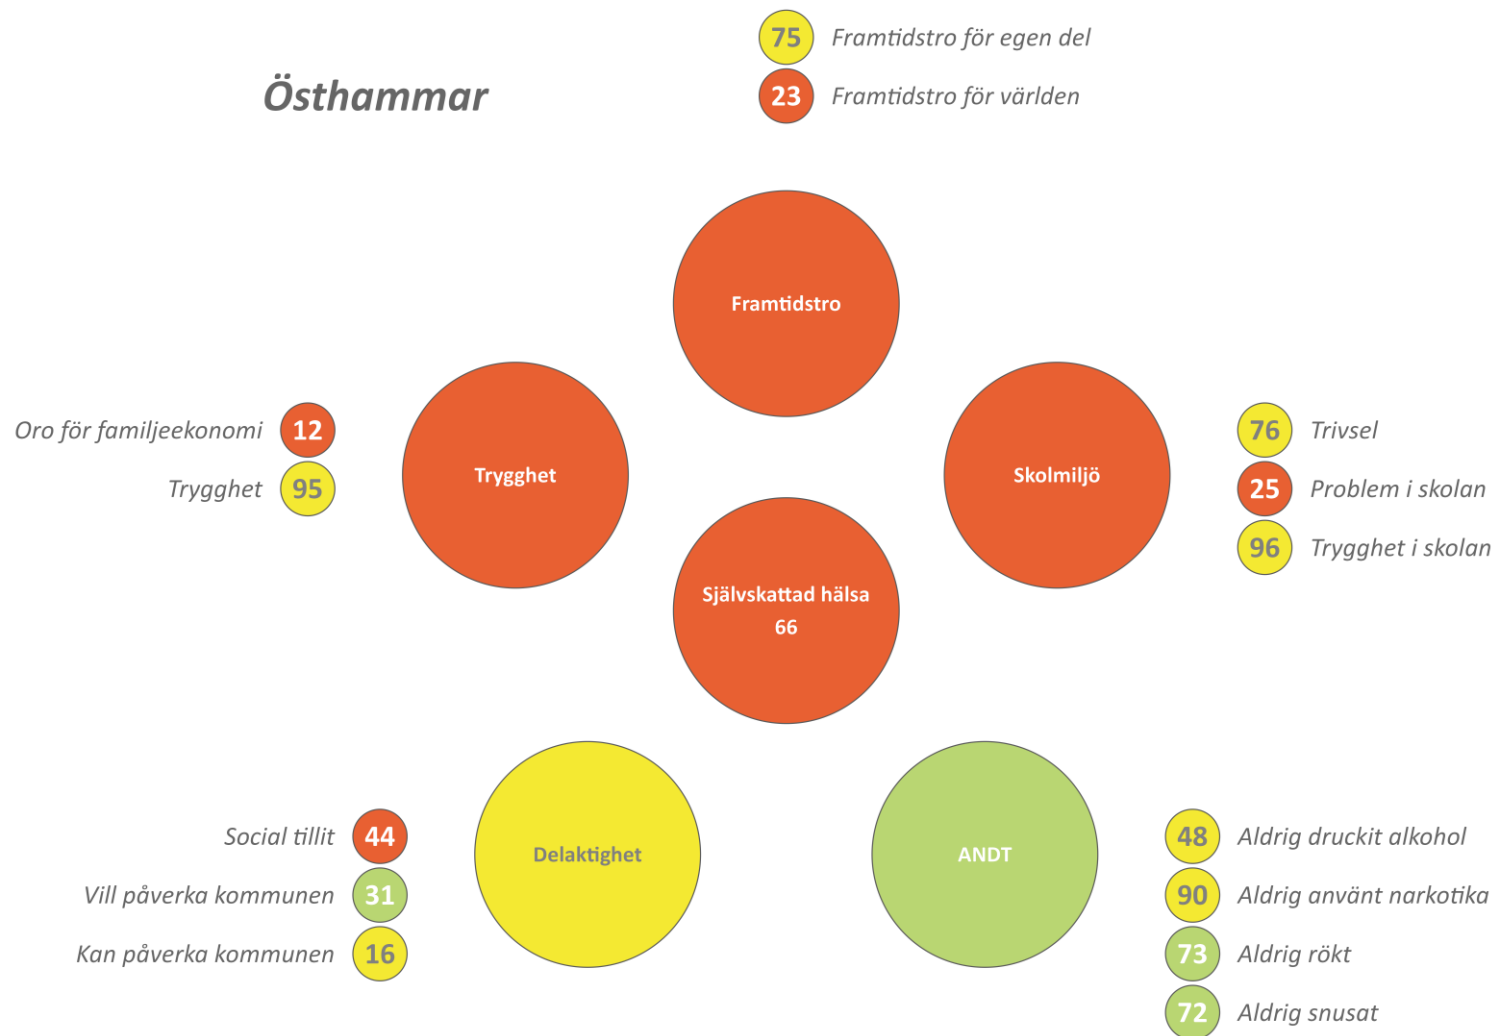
Östhammar

75 Framtidstro för egen del
23 Framtidstro för världen

Framtidstro

Oro för familjeekonomi 12
Trygghet 95

Trygghet

Skolmiljö

76 Trivsel
25 Problem i skolan
96 Trygghet i skolan

Självskattad hälsa 66

Social tillit 44
Vill påverka kommunen 31
Kan påverka kommunen 16

Delaktighet

ANDT

48 Aldrig druckit alkohol
90 Aldrig använt narkotika
73 Aldrig rökt
72 Aldrig snusat